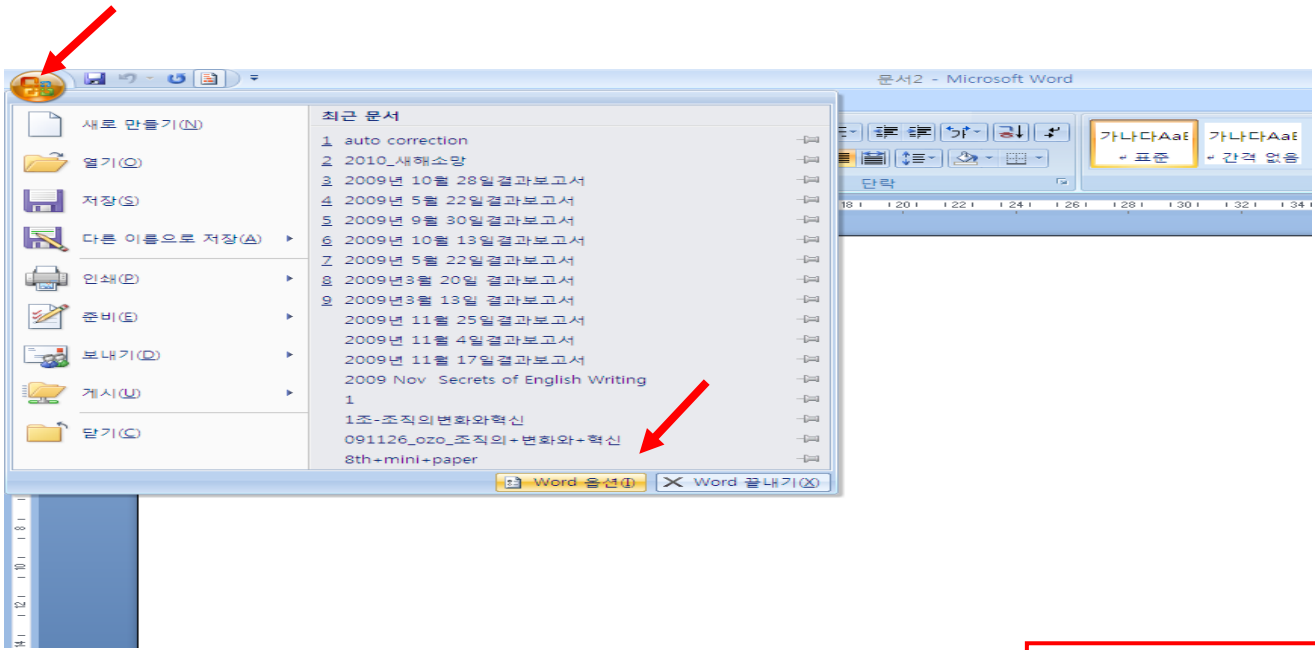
문서2 - Microsoft Word

새로 만들기(N)
열기(O)
저장(S)
다른 이름으로 저장(A)
인쇄(P)
준비(E)
보내기(D)
게시(U)
닫기(C)

최근 문서
1 auto correction
2 2010_새해소망
3 2009년 10월 28일결과보고서
4 2009년 5월 22일결과보고서
5 2009년 9월 30일결과보고서
6 2009년 10월 13일결과보고서
7 2009년 5월 22일결과보고서
8 2009년3월 20일 결과보고서
9 2009년3월 13일 결과보고서
2009년 11월 25일결과보고서
2009년 11월 4일결과보고서
2009년 11월 17일결과보고서
2009 Nov Secrets of English Writing
1
1조-조직의변화와혁신
091126_ozo_조직의+변화와+혁신
8th+mini+paper

Word 옵션(I)
Word 끝내기(X)

가나다AaE
↵ 표준
가나다AaE
↵ 간격 없음
단락
18 20 22 24 26 28 30 32 34